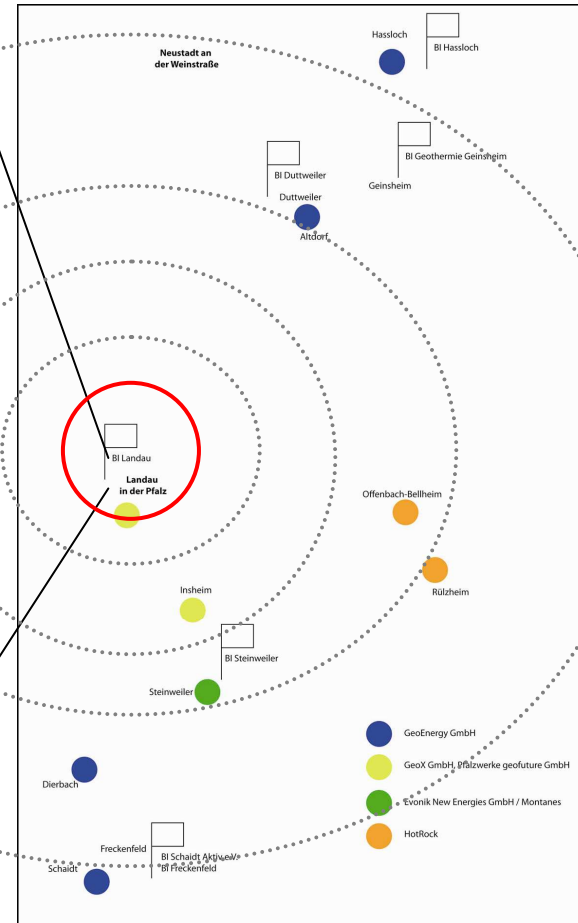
Neustadt an der Weinstraße

Hassloch

BI Hassloch

BI Geothermie Geinsheim

Geinsheim

BI Duttweiler

Duttweiler

Altdorf

BI Landau

Landau in der Pfalz

Offenbach-Bellheim

Rülzheim

Insheim

BI Steinweiler

Steinweiler

GeoEnergy GmbH

GeoX GmbH, Pfalzwerke geofuture GmbH

Evonik New Energies GmbH / Montanes

HotRock

Dierbach

Freckenfeld

BI Schaidt Aktiv e.V. BI Freckenfeld

Schaidt